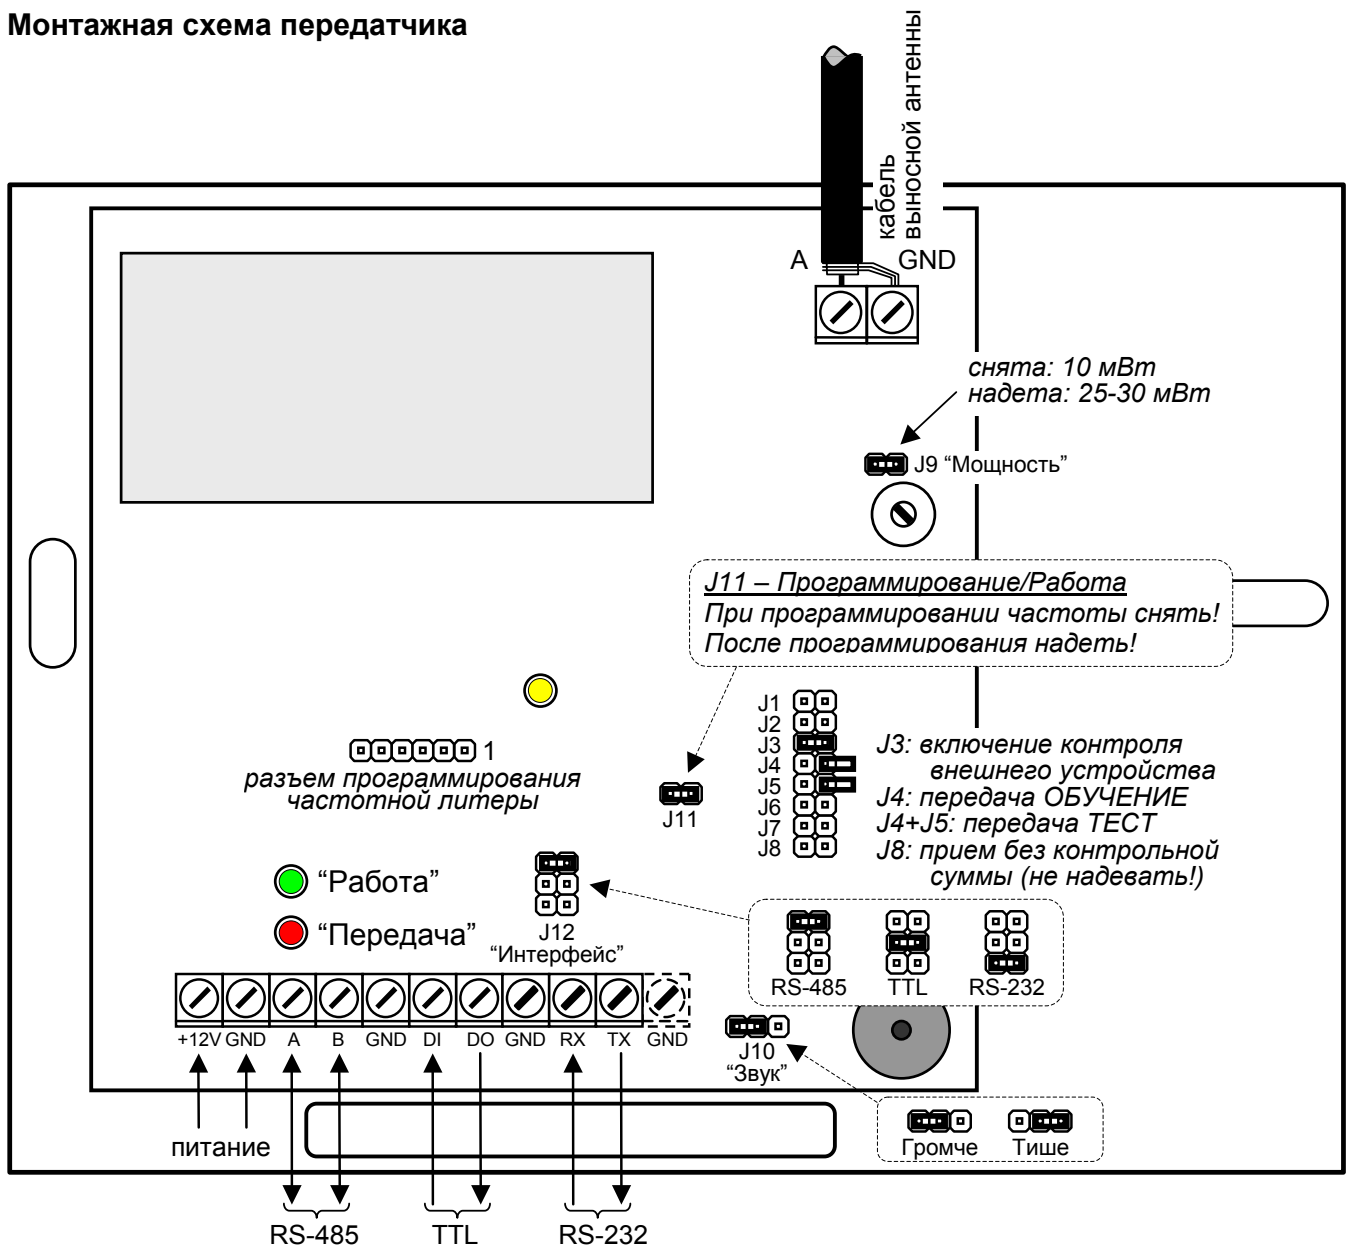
Монтажная схема передатчика

кабель выносной антенны

A GND

снята: 10 мВт
надета: 25-30 мВт

J9 "Мощность"

J11 – Программирование/Работа
При программировании частоты снять!
После программирования надеть!

J1
J2
J3
J4
J5
J6
J7
J8

J3: включение контроля внешнего устройства
J4: передача ОБУЧЕНИЕ
J4+J5: передача ТЕСТ
J8: прием без контрольной суммы (не надевать!)

1
разъем программирования частотной литеры

J11

"Работа"

"Передача"

J12
"Интерфейс"

RS-485 TTL RS-232

+12V GND A B GND DI DO GND RX TX GND

J10
"Звук"

Громче Тише

питание

RS-485 TTL RS-232